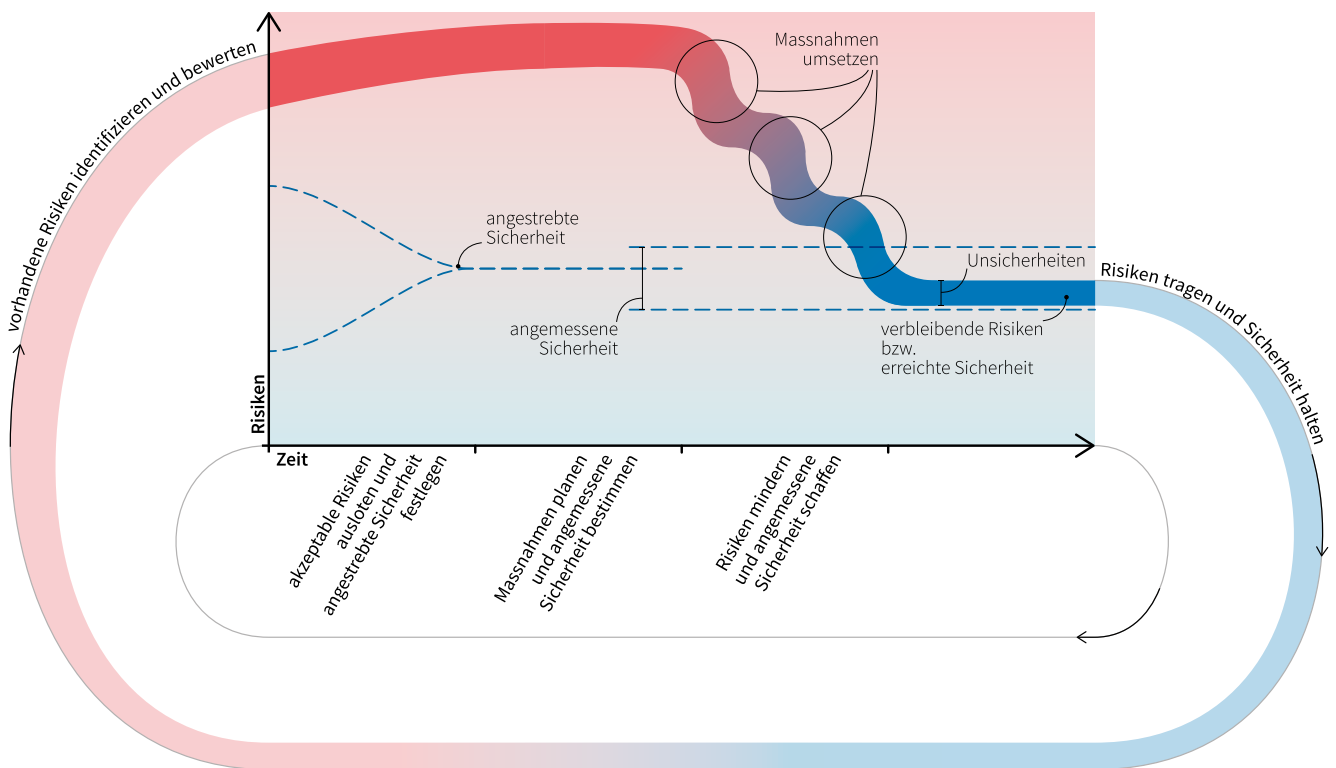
vorhandene Risiken identifizieren und bewerten

Massnahmen umsetzen

angestrebte Sicherheit

Unsicherheiten

Risiken tragen und Sicherheit halten

angemessene Sicherheit

verbleibende Risiken bzw. erreichte Sicherheit

Risiken

Zeit

akzeptable Risiken ausloten und angestrebte Sicherheit festlegen

Massnahmen planen und angemessene Sicherheit bestimmen

Risiken mindern und angemessene Sicherheit schaffen